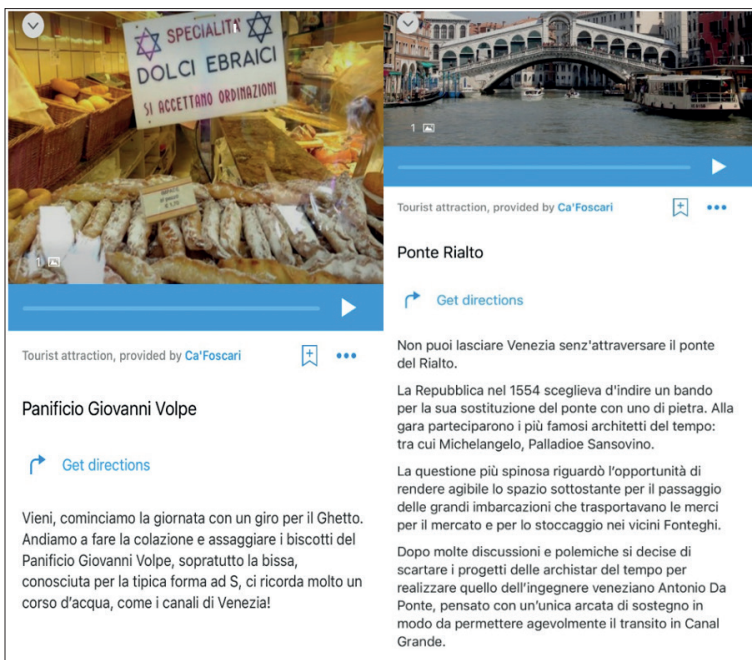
SPECIALITÀ DOLCI EBRAICI SI ACCETTANO ORDINAZIONI

1

Tourist attraction, provided by Ca'Foscari

Panificio Giovanni Volpe

Get directions

Vieni, cominciamo la giornata con un giro per il Ghetto. Andiamo a fare la colazione e assaggiare i biscotti del Panificio Giovanni Volpe, sopratutto la bissa, conosciuta per la tipica forma ad S, ci ricorda molto un corso d'acqua, come i canali di Venezia!

1

Tourist attraction, provided by Ca'Foscari

Ponte Rialto

Get directions

Non puoi lasciare Venezia senz'attraversare il ponte del Rialto.

La Repubblica nel 1554 sceglieva d'indire un bando per la sua sostituzione del ponte con uno di pietra. Alla gara parteciparono i più famosi architetti del tempo: tra cui Michelangelo, Palladioe Sansovino.

La questione più spinosa riguardò l'opportunità di rendere agibile lo spazio sottostante per il passaggio delle grandi imbarcazioni che trasportavano le merci per il mercato e per lo stoccaggio nei vicini Fonteghi.

Dopo molte discussioni e polemiche si decise di scartare i progetti delle archistar del tempo per realizzare quello dell'ingegnere veneziano Antonio Da Ponte, pensato con un'unica arcata di sostegno in modo da permettere agevolmente il transito in Canal Grande.